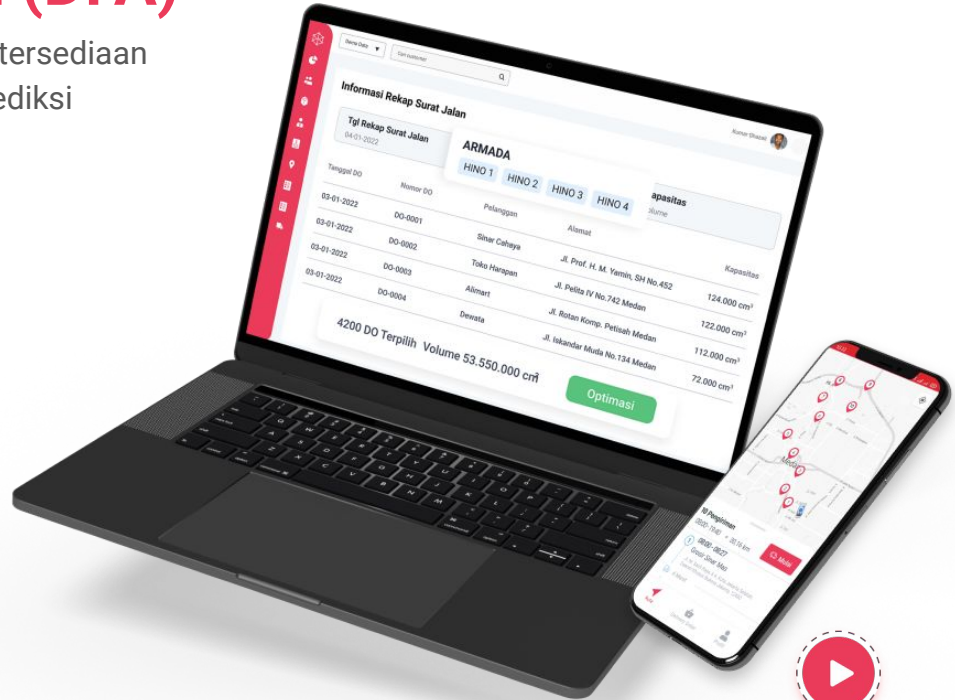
(DIA)
tersediaan
ediksi

Semua Data
Cari customer

Informasi Rekap Surat Jalan

Tgl Rekap Surat Jalan
04-01-2022

ARMADA
HINO 1 HINO 2 HINO 3 HINO 4

Kapasitas
Volume

Kumar Shazad

| Tanggal DO | Nomor DO | Pelanggan | Alamat | Kapasitas |
|---|---|---|---|---|
| 03-01-2022 | DO-0001 | Sinar Cahaya | Jl. Prof. H. M. Yamin, SH No.452 | 124.000 cm³ |
| 03-01-2022 | DO-0002 | Toko Harapan | Jl. Pelita IV No.742 Medan | 122.000 cm³ |
| 03-01-2022 | DO-0003 | Alimart | Jl. Rotan Komp. Petisah Medan | 112.000 cm³ |
| 03-01-2022 | DO-0004 | Dewata | Jl. Iskandar Muda No.134 Medan | 72.000 cm³ |

4200 DO Terpilih Volume 53.550.000 cm³

Optimasi

Mulai